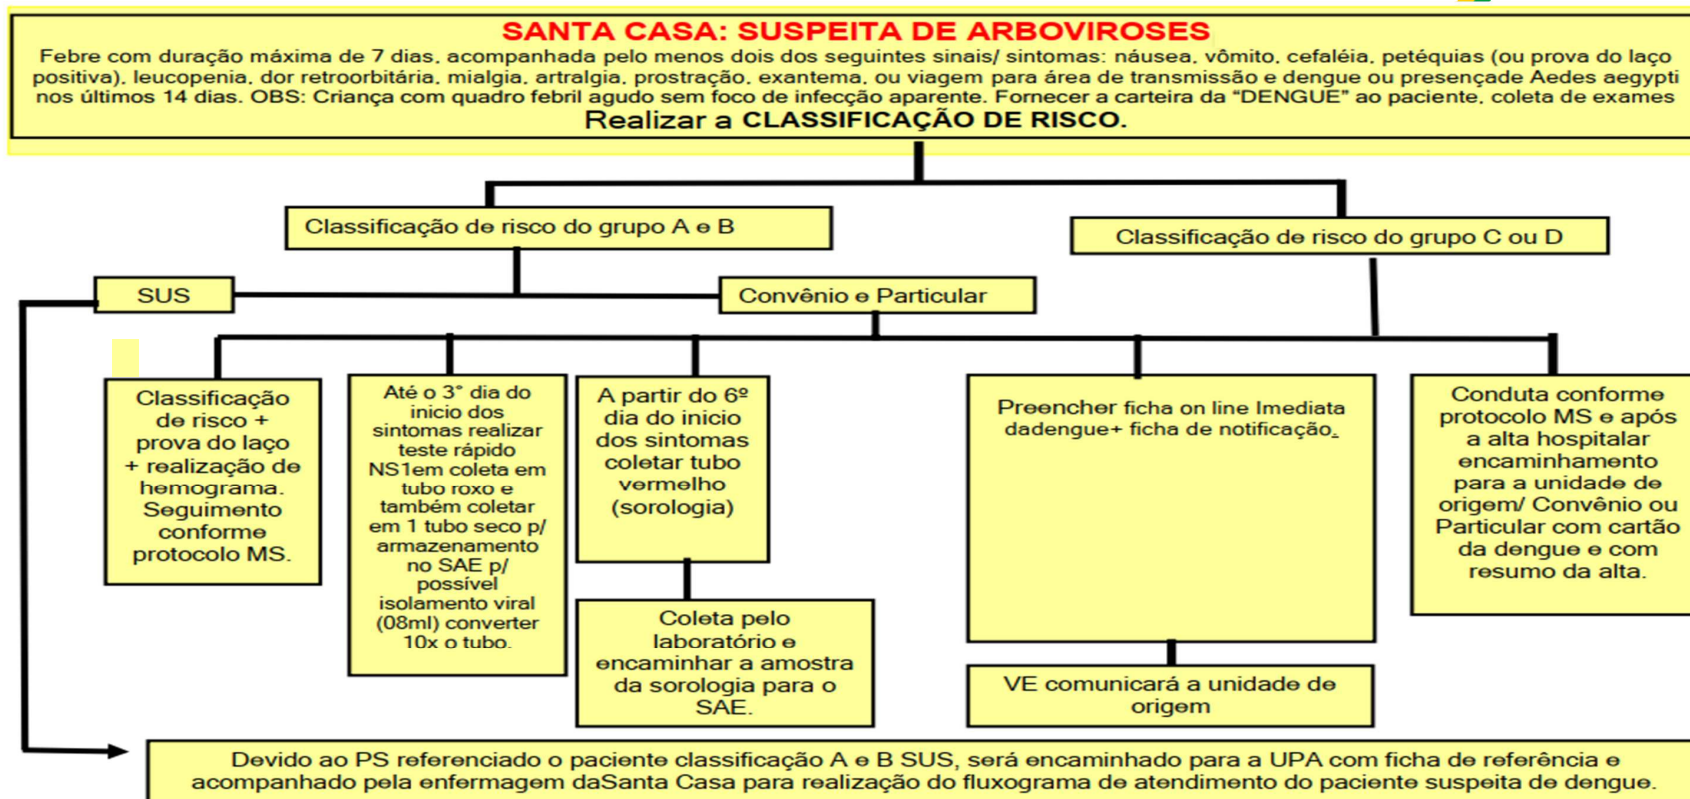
SANTA CASA: SUSPEITA DE ARBOVIROSES

Febre com duração máxima de 7 dias, acompanhada pelo menos dois dos seguintes sinais/ sintomas: náusea, vômito, cefaléia, petéquias (ou prova do laço positiva), leucopenia, dor retroorbitária, mialgia, artralgia, prostração, exantema, ou viagem para área de transmissão e dengue ou presençade Aedes aegypti nos últimos 14 dias. OBS: Criança com quadro febril agudo sem foco de infecção aparente. Fornecer a carteira da "DENGUE" ao paciente, coleta de exames

Realizar a CLASSIFICAÇÃO DE RISCO.

Classificação de risco do grupo A e B

Classificação de risco do grupo C ou D

SUS

Convênio e Particular

Classificação de risco + prova do laço + realização de hemograma. Seguimento conforme protocolo MS.

Até o 3° dia do inicio dos sintomas realizar teste rápido NS1em coleta em tubo roxo e também coletar em 1 tubo seco p/ armazenamento no SAE p/ possível isolamento viral (08ml) converter 10x o tubo.

A partir do 6º dia do inicio dos sintomas coletar tubo vermelho (sorologia)

Coleta pelo laboratório e encaminhar a amostra da sorologia para o SAE.

Preencher ficha on line Imediata dadengue+ ficha de notificação.

VE comunicará a unidade de origem

Conduta conforme protocolo MS e após a alta hospitalar encaminhamento para a unidade de origem/ Convênio ou Particular com cartão da dengue e com resumo da alta.

Devido ao PS referenciado o paciente classificação A e B SUS, será encaminhado para a UPA com ficha de referência e acompanhado pela enfermagem daSanta Casa para realização do fluxograma de atendimento do paciente suspeita de dengue.